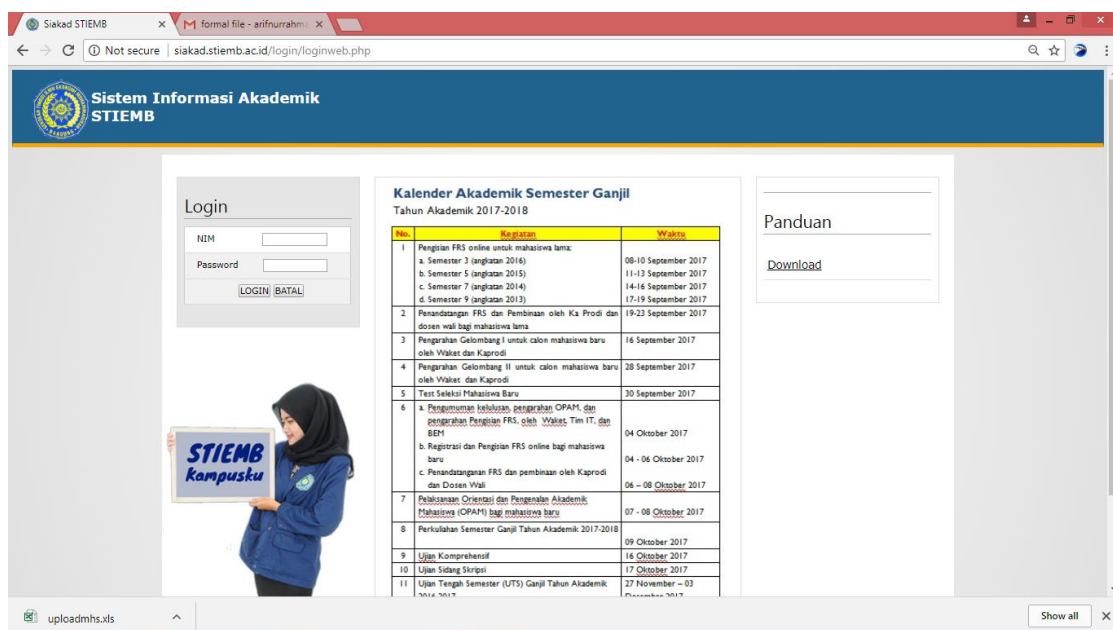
Siakad STIEMB × formal file - arifnurrahma ×

Not secure | siakad.stiemb.ac.id/login/loginweb.php

Sistem Informasi Akademik STIEMB

Login

NIM

Password

LOGIN BATAL

STIEMB kampusku

Kalender Akademik Semester Ganjil
Tahun Akademik 2017-2018

| No. | Kegiatan | Waktu |
|---|---|---|
| 1 | Pengisian FRS online untuk mahasiswa lama: a. Semester 3 (angkatan 2016) b. Semester 5 (angkatan 2015) c. Semester 7 (angkatan 2014) d. Semester 9 (angkatan 2013) | 08-10 September 2017 11-13 September 2017 14-16 September 2017 17-19 September 2017 |
| 2 | Penandatangan FRS dan Pembinaan oleh Ka Prodi dan dosen wali bagi mahasiswa lama | 19-23 September 2017 |
| 3 | Pengarahan Gelombang I untuk calon mahasiswa baru oleh Waket dan Kaprodi | 16 September 2017 |
| 4 | Pengarahan Gelombang II untuk calon mahasiswa baru oleh Waket dan Kaprodi | 28 September 2017 |
| 5 | Test Seleksi Mahasiswa Baru | 30 September 2017 |
| 6 | a. Pengumuman kelulusan, pengarahan OPAM, dan pengarahan Pengisian FRS, oleh Waket, Tim IT, dan BEM b. Registrasi dan Pengisian FRS online bagi mahasiswa baru c. Penandatanganan FRS dan pembinaan oleh Kaprodi dan Dosen Wali | 04 Oktober 2017 04 - 06 Oktober 2017 06 – 08 Oktober 2017 |
| 7 | Pelaksanaan Orientasi dan Pengenalan Akademik Mahasiswa (OPAM) bagi mahasiswa baru | 07 - 08 Oktober 2017 |
| 8 | Perkuliahan Semester Ganjil Tahun Akademik 2017-2018 | 09 Oktober 2017 |
| 9 | Ujian Komprehensif | 16 Oktober 2017 |
| 10 | Ujian Sidang Skripsi | 17 Oktober 2017 |
| 11 | Ujian Tengah Semester (UTS) Ganjil Tahun Akademik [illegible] | 27 November – 03 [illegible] |

Panduan

Download

uploadmhs.xls

Show all